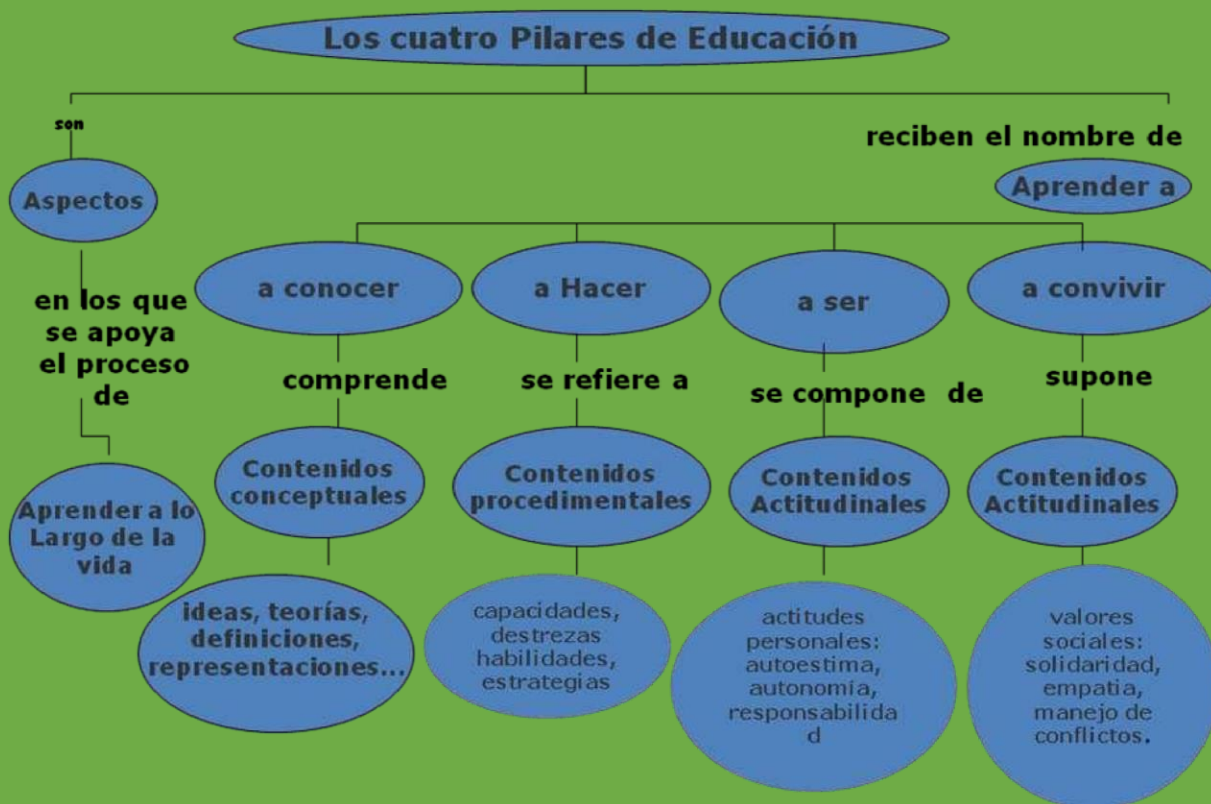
Los cuatro Pilares de Educación

son

Aspectos

en los que se apoya el proceso de

Aprender a lo Largo de la vida

reciben el nombre de

Aprender a

a conocer

comprende

Contenidos conceptuales

ideas, teorías, definiciones, representaciones...

a Hacer

se refiere a

Contenidos procedimentales

capacidades, destrezas habilidades, estrategias

a ser

se compone de

Contenidos Actitudinales

actitudes personales: autoestima, autonomía, responsabilidad

a convivir

supone

Contenidos Actitudinales

valores sociales: solidaridad, empatia, manejo de conflictos.